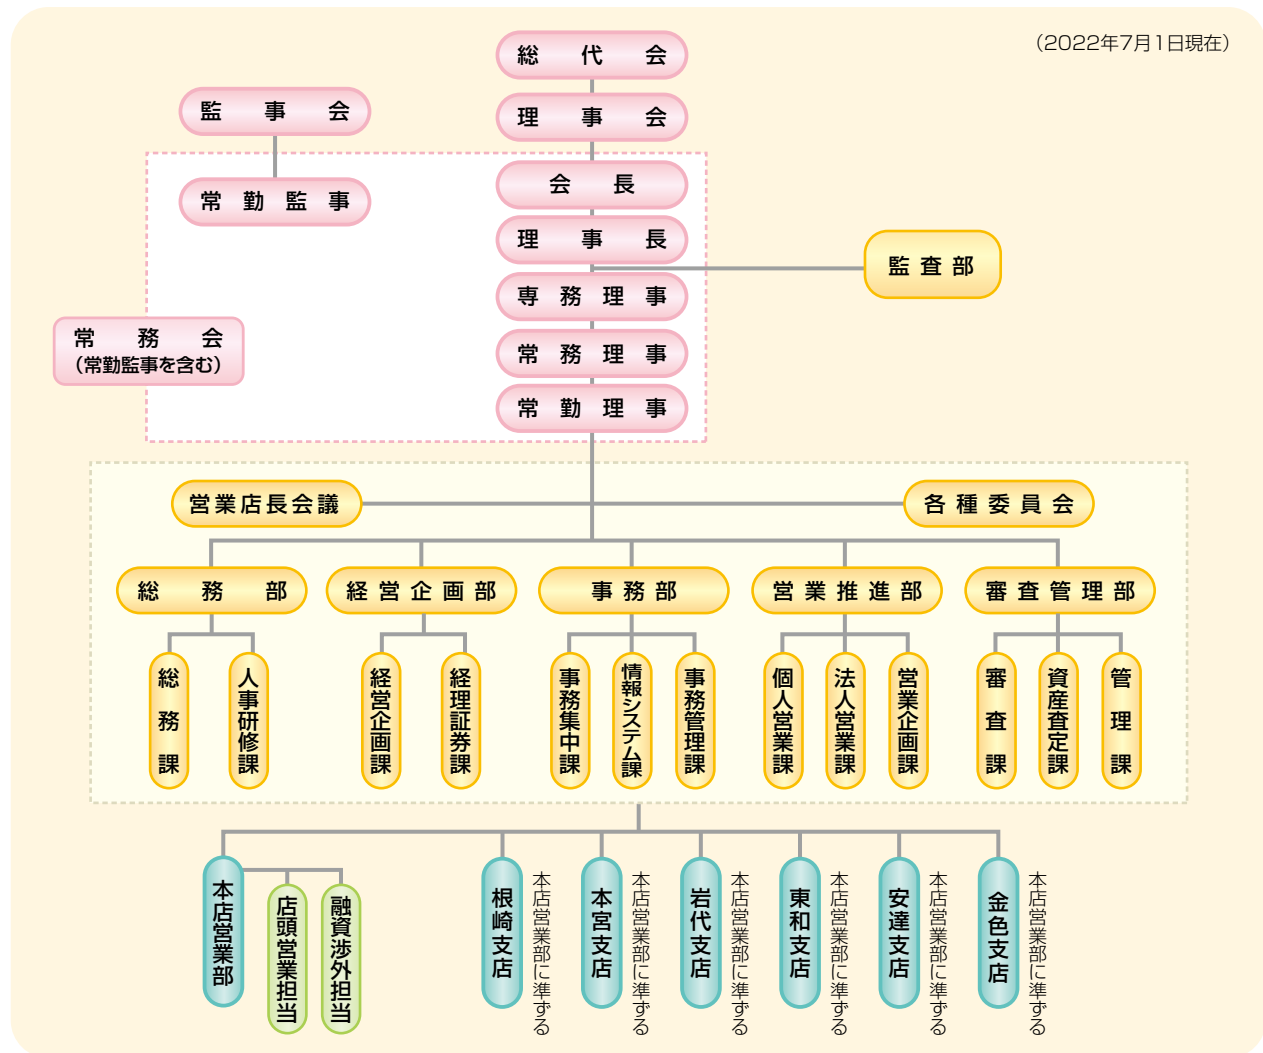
(2022年7月1日現在)

総代会

理事会

監事会

常勤監事

会長

理事長

監査部

専務理事

常務会
(常勤監事を含む)

常務理事

常勤理事

営業店長会議

各種委員会

総務部

経営企画部

事務部

営業推進部

審査管理部

総務課

人事研修課

経営企画課

経理証券課

事務集中課

情報システム課

事務管理課

個人営業課

法人営業課

営業企画課

審査課

資産査定課

管理課

本店営業部

店頭営業担当

融資渉外担当

根崎支店
本店営業部に準ずる

本宮支店
本店営業部に準ずる

岩代支店
本店営業部に準ずる

東和支店
本店営業部に準ずる

安達支店
本店営業部に準ずる

金色支店
本店営業部に準ずる